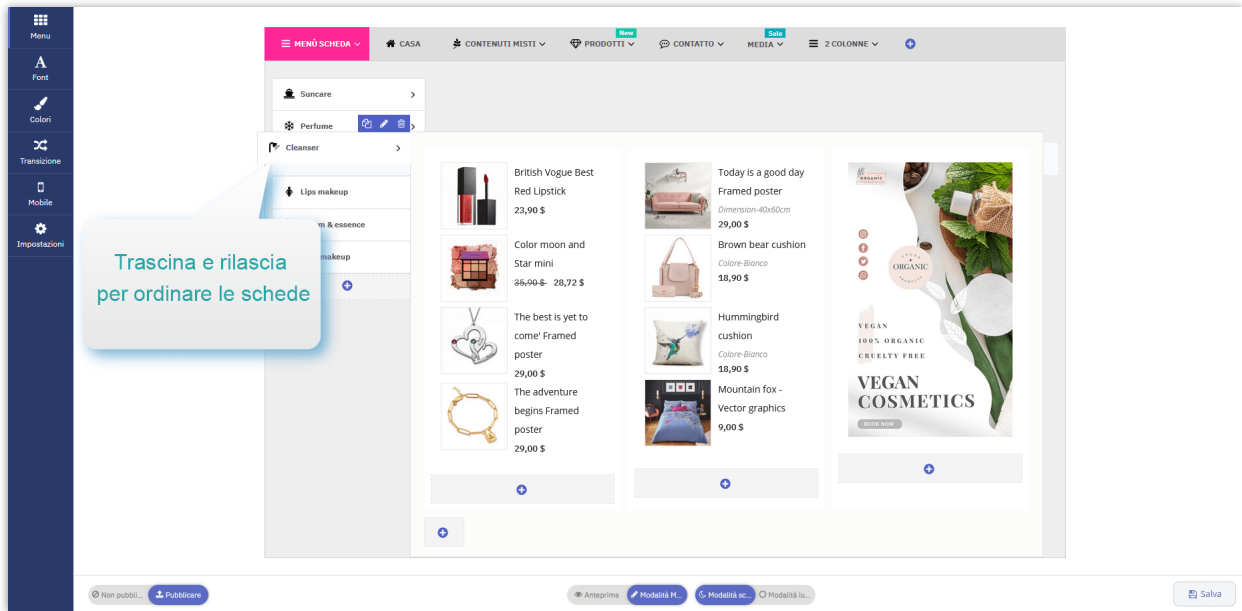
Menu
Font
Colori
Transizione
Mobile
Impostazioni

MENÙ SCHEDA
CASA
CONTENUTI MISTI
New
PRODOTTI
CONTATTO
Sale
MEDIA
2 COLONNE

Suncare
Perfume
Cleanser
Lips makeup
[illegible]m & essence
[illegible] makeup

Trascina e rilascia per ordinare le schede

British Vogue Best Red Lipstick
23,90 $

Color moon and Star mini
~~35,90 $~~ 28,72 $

The best is yet to come' Framed poster
29,00 $

The adventure begins Framed poster
29,00 $

Today is a good day Framed poster
Dimension-40x60cm
29,00 $

Brown bear cushion
Colore-Bianco
18,90 $

Hummingbird cushion
Colore-Bianco
18,90 $

Mountain fox - Vector graphics
9,00 $

ORGANIC
ORGANIC
VEGAN
100% ORGANIC
CRUELTY FREE
VEGAN COSMETICS
BOOK NOW

Non pubbli...
Pubblicare
Anteprima
Modalità M...
Modalità sc...
Modalità lu...
Salva